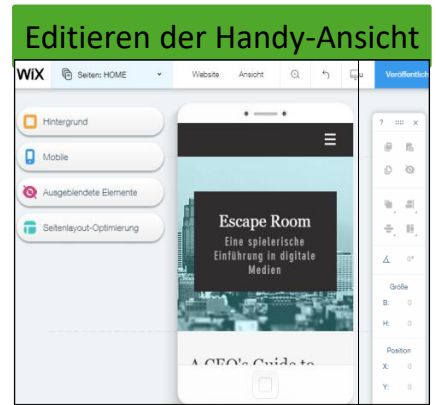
Editieren der Handy-Ansicht

WiX Seiten: HOME Website Ansicht Veröffentlich

Hintergrund
Mobile
Ausgeblendete Elemente
Seitenlayout-Optimierung

Escape Room
Eine spielerische Einführung in digitale Medien

A CEO's Guide to

?
Größe
B: 0
H: 0
Position
X: 0
Y: 0
0°